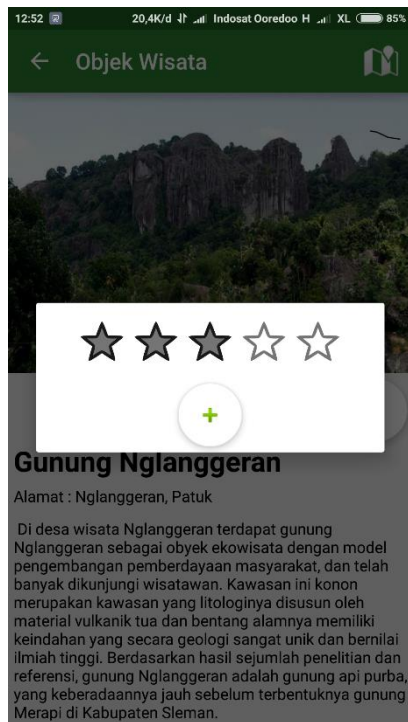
12:52 20,4K/d Indosat Ooredoo H XL 85%

Objek Wisata

+

Gunung Nglanggeran

Alamat : Nglanggeran, Patuk

Di desa wisata Nglanggeran terdapat gunung Nglanggeran sebagai obyek ekowisata dengan model pengembangan pemberdayaan masyarakat, dan telah banyak dikunjungi wisatawan. Kawasan ini konon merupakan kawasan yang litologinya disusun oleh material vulkanik tua dan bentang alamnya memiliki keindahan yang secara geologi sangat unik dan bernilai ilmiah tinggi. Berdasarkan hasil sejumlah penelitian dan referensi, gunung Nglanggeran adalah gunung api purba, yang keberadaannya jauh sebelum terbentuknya gunung Merapi di Kabupaten Sleman.